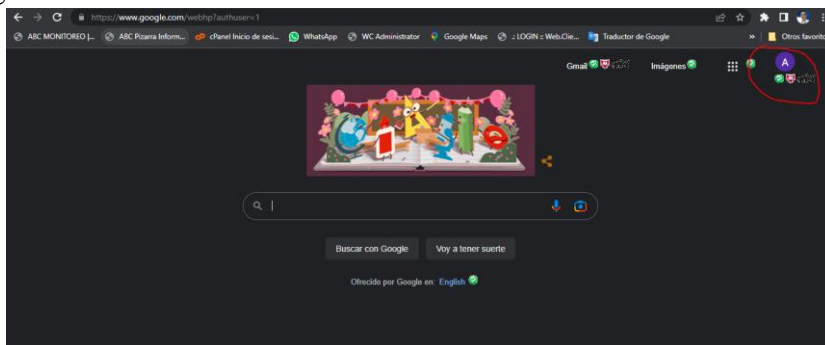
https://www.google.com/webhp?authuser=1

ABC MONITOREO |... ABC Pizarra Inform... cPanel Inicio de sesi... WhatsApp WC Administrator Google Maps :: LOGIN :: Web.Clie... Traductor de Google » Otros favorito

Gmail Imágenes A

Buscar con Google Voy a tener suerte

Ofrecido por Google en: English